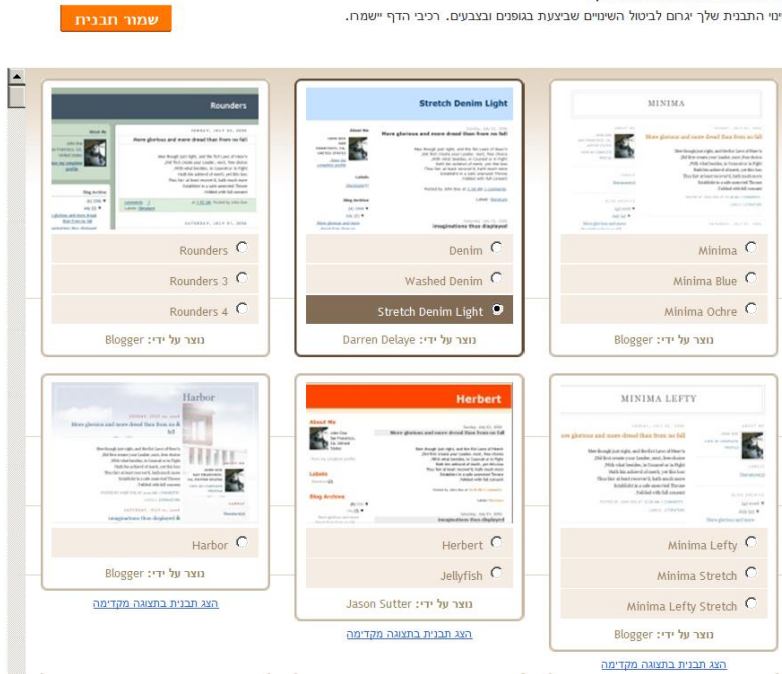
שמור תבנית

ינוי התבנית שלך יגרום לביטול השינויים שביצעת בגופנים ובצבעים. רכיבי הדף יישמרו.

MINIMA
Minima
Minima Blue
Minima Ochre
נוצר על ידי: Blogger

Stretch Denim Light
Denim
Washed Denim
Stretch Denim Light
נוצר על ידי: Darren Delaye

Rounders
Rounders
Rounders 3
Rounders 4
נוצר על ידי: Blogger

MINIMA LEFTY
Minima Lefty
Minima Stretch
Minima Lefty Stretch
נוצר על ידי: Blogger
הצג תבנית בתצוגה מקדימה

Herbert
Herbert
Jellyfish
נוצר על ידי: Jason Sutter
הצג תבנית בתצוגה מקדימה

Harbor
Harbor
נוצר על ידי: Blogger
הצג תבנית בתצוגה מקדימה